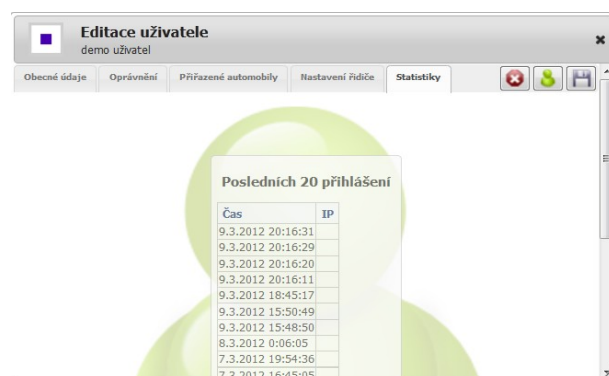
Editace uživatele
demo uživatel

Obecné údaje | Oprávnění | Přiřazené automobily | Nastavení řidiče | Statistiky

Posledních 20 přihlášení

| Čas | IP |
|---|---|
| 9.3.2012 20:16:31 | |
| 9.3.2012 20:16:29 | |
| 9.3.2012 20:16:20 | |
| 9.3.2012 20:16:11 | |
| 9.3.2012 18:45:17 | |
| 9.3.2012 15:50:49 | |
| 9.3.2012 15:48:50 | |
| 8.3.2012 0:06:05 | |
| 7.3.2012 19:54:36 | |
| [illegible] | |